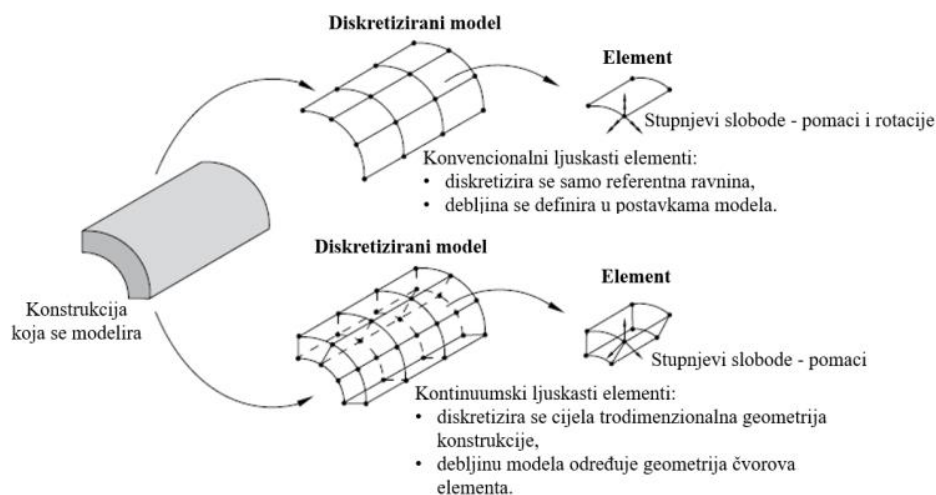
Diskretizirani model

Element

Stupnjevi slobode - pomaci i rotacije

Konvencionalni ljuskasti elementi:
• diskretizira se samo referentna ravnina,
• debljina se definira u postavkama modela.

Diskretizirani model

Element

Konstrukcija koja se modelira

Stupnjevi slobode - pomaci

Kontinuumski ljuskasti elementi:
• diskretizira se cijela trodimenzionalna geometrija konstrukcije,
• debljinu modela određuje geometrija čvorova elementa.